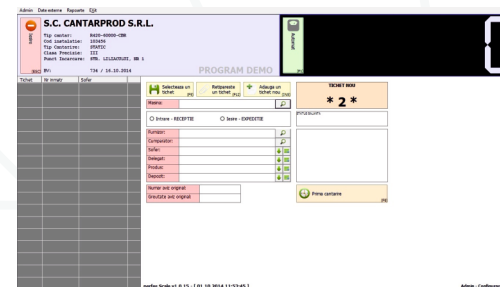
Admin Date externe Rapoarte Ieșire

Stop

S.C. CANTARPROD S.R.L.

Tip cantar: B420-60000-CBR
Cod instalatie: 153456
Tip Cantarire: STATIC
Clasa Precizie: III
Punct Incarcare: STR. LILIACULUI, NR 1

BV: 734 / 16.10.2014

PROGRAM DEMO

Automat

F9

0

Tichet | Nr inmatr | Sofer

Selecteaza un tichet [F2]

Reimprimare un tichet [F3]

Adauga un tichet nou [F4]

TICHET NOU

* 2 *

Masina:

Observatii:

Intrare - RECEPTIE

Iesire - EXPEDITIE

Furnizor:

Cumparator:

Sofer:

Delegat:

Produs:

Deposit:

Numar aviz original:

Greutate aviz original:

Prima cantarire [F8]

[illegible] Scale v1.0.15 - [ 01.10.2014 11:53:45 ]

Admin - Configurare